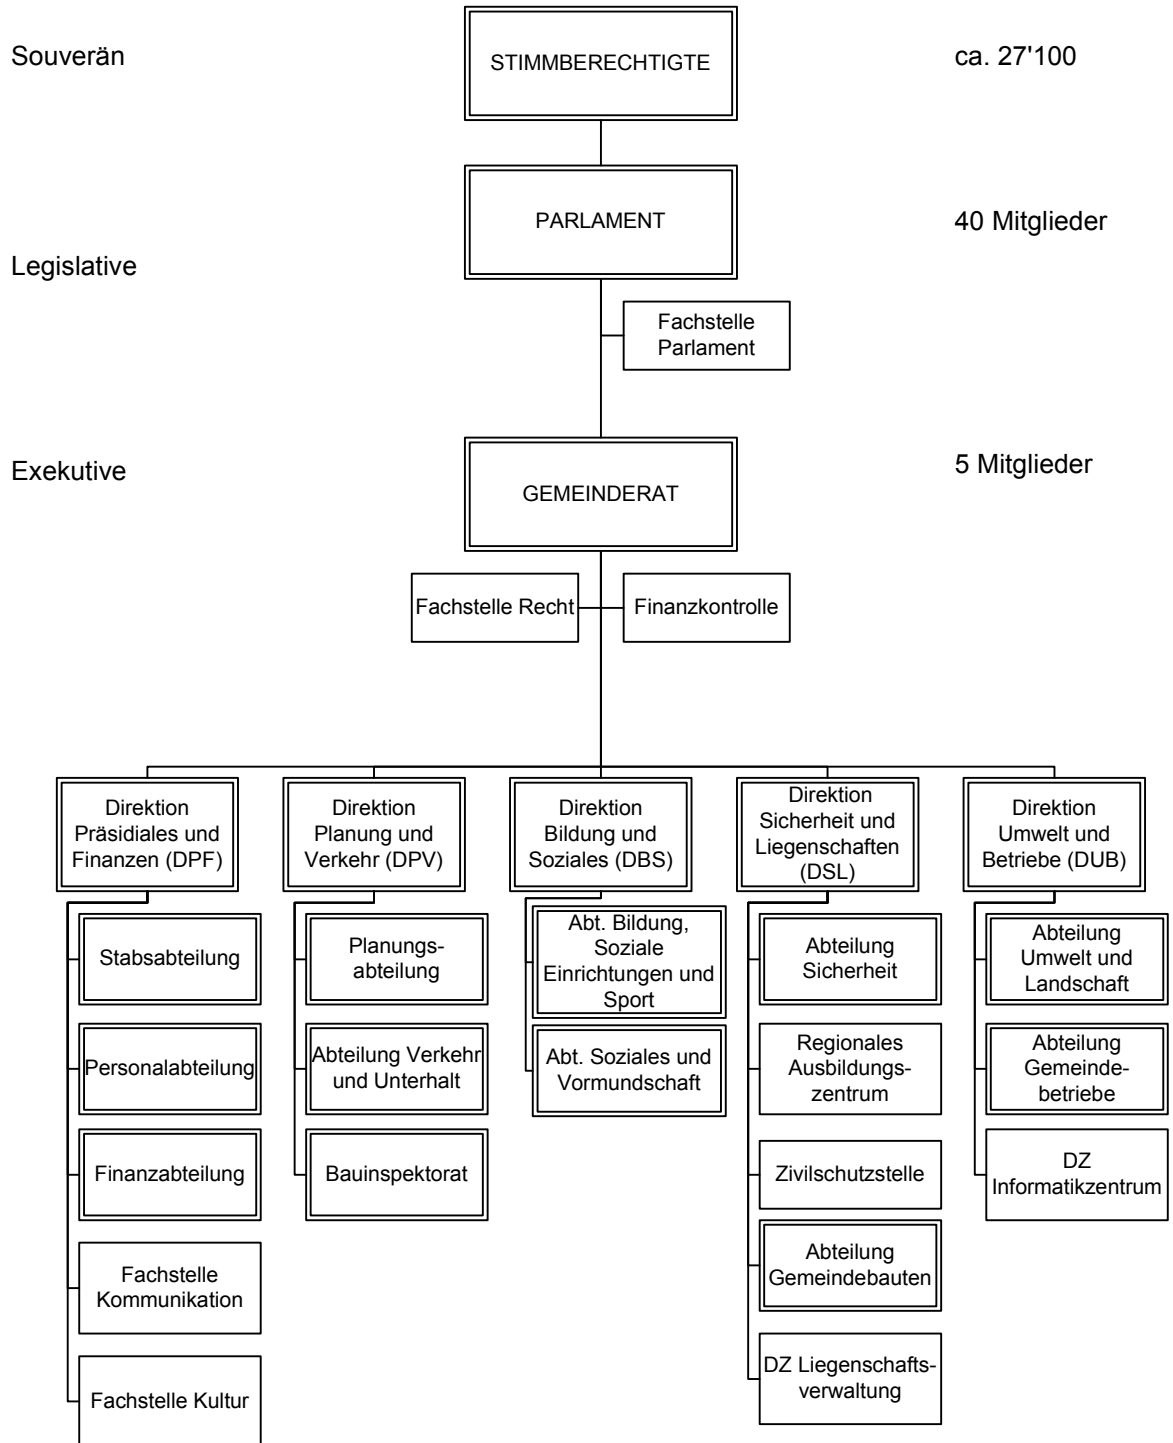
Souverän

STIMMBERECHTIGTE

ca. 27'100

PARLAMENT

40 Mitglieder

Legislative

Fachstelle Parlament

Exekutive

GEMEINDERAT

5 Mitglieder

Fachstelle Recht

Finanzkontrolle

Direktion Präsidiales und Finanzen (DPF)

Stabsabteilung

Personalabteilung

Finanzabteilung

Fachstelle Kommunikation

Fachstelle Kultur

Direktion Planung und Verkehr (DPV)

Planungsabteilung

Abteilung Verkehr und Unterhalt

Bauinspektorat

Direktion Bildung und Soziales (DBS)

Abt. Bildung, Soziale Einrichtungen und Sport

Abt. Soziales und Vormundschaft

Direktion Sicherheit und Liegenschaften (DSL)

Abteilung Sicherheit

Regionales Ausbildungszentrum

Zivilschutzstelle

Abteilung Gemeindebauten

DZ Liegenschaftsverwaltung

Direktion Umwelt und Betriebe (DUB)

Abteilung Umwelt und Landschaft

Abteilung Gemeindebetriebe

DZ Informatikzentrum